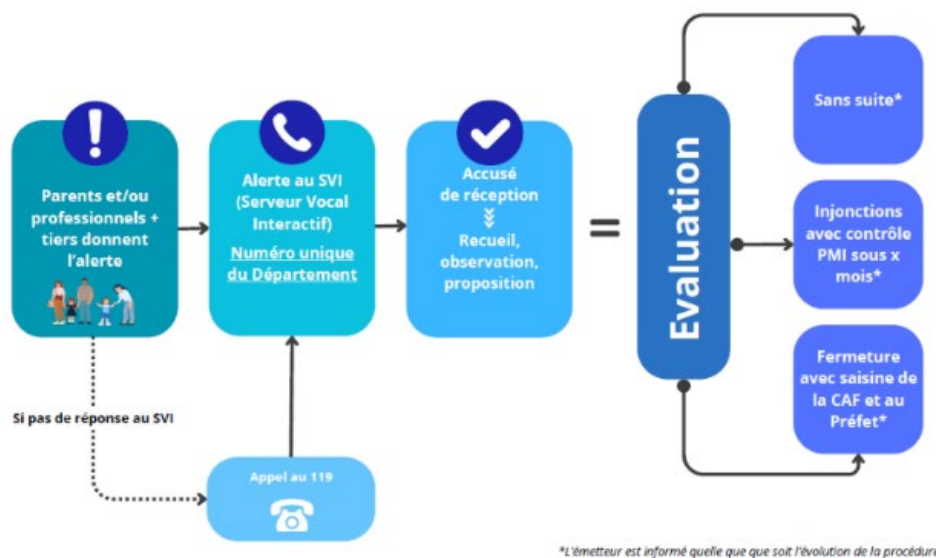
!

Parents et/ou professionnels + tiers donnent l'alerte

Alerte au SVI (Serveur Vocal Interactif)

Numéro unique du Département

Accusé de réception

Recueil, observation, proposition

=

Evaluation

Sans suite*

Injonctions avec contrôle PMI sous x mois*

Fermeture avec saisine de la CAF et au Préfet*

Si pas de réponse au SVI

Appel au 119

*L'émetteur est informé quelle que que soit l'évolution de la procédure